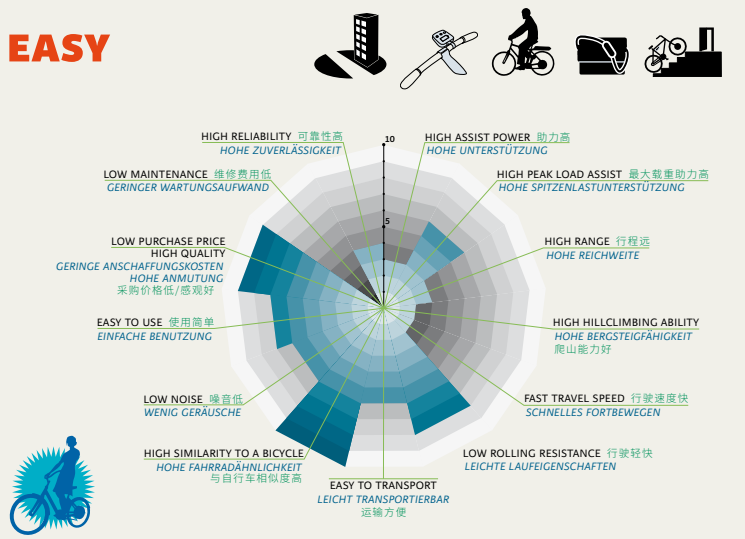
EASY

10

5

HIGH RELIABILITY 可靠性高
HOHE ZUVERLÄSSIGKEIT

HIGH ASSIST POWER 助力高
HOHE UNTERSTÜTZUNG

LOW MAINTENANCE 维修费用低
GERINGER WARTUNGSAUFWAND

HIGH PEAK LOAD ASSIST 最大载重助力高
HOHE SPITZENLASTUNTERSTÜTZUNG

LOW PURCHASE PRICE
HIGH QUALITY
GERINGE ANSCHAFFUNGSKOSTEN
HOHE ANMUTUNG
采购价格低/感观好

HIGH RANGE 行程远
HOHE REICHWEITE

EASY TO USE 使用简单
EINFACHE BENUTZUNG

HIGH HILLCLIMBING ABILITY
HOHE BERGSTEIGFÄHIGKEIT
爬山能力好

LOW NOISE 噪音低
WENIG GERÄUSCHE

FAST TRAVEL SPEED 行驶速度快
SCHNELLES FORTBEWEGEN

HIGH SIMILARITY TO A BICYCLE
HOHE FAHRRADÄHNLICHKEIT
与自行车相似度高

LOW ROLLING RESISTANCE 行驶轻快
LEICHTE LAUFEIGENSCHAFTEN

EASY TO TRANSPORT
LEICHT TRANSPORTIERBAR
运输方便